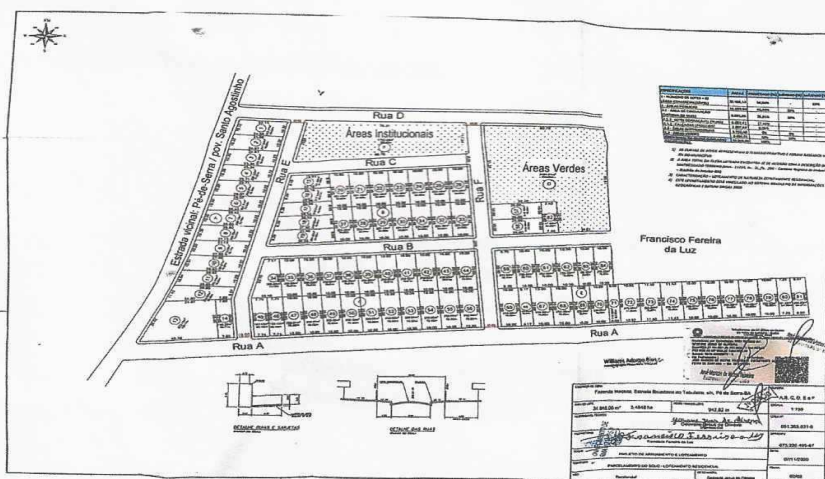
Rua D

Áreas institucionais

Rua C

Áreas Verdes

Rua E

Rua I

Rua B

Rua A

Rua A

Estrada vicinal: Pé-de-Serra / pov. Santo Agostinho

Francisco Ferreira da Luz

DETALHE RUAS E SARJETAS

DETALHE DAS RUAS

Williams Adorno Rios

Fazenda Horizonte, Estrada Boqueirão do Tabuleiro, s/n, Pé de Serra-BA

31.846,00 m²

3,4848 ha

942,82 m

A,B,C,D,E e F

1:750

Francisco Ferreira da Luz

PROJETO DE ARRUAMENTO E LOTEAMENTO

PARCELAMENTO DO SOLO - LOTEAMENTO RESIDENCIAL

051.360.031-5

073.320.495-87

07/11/2020

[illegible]